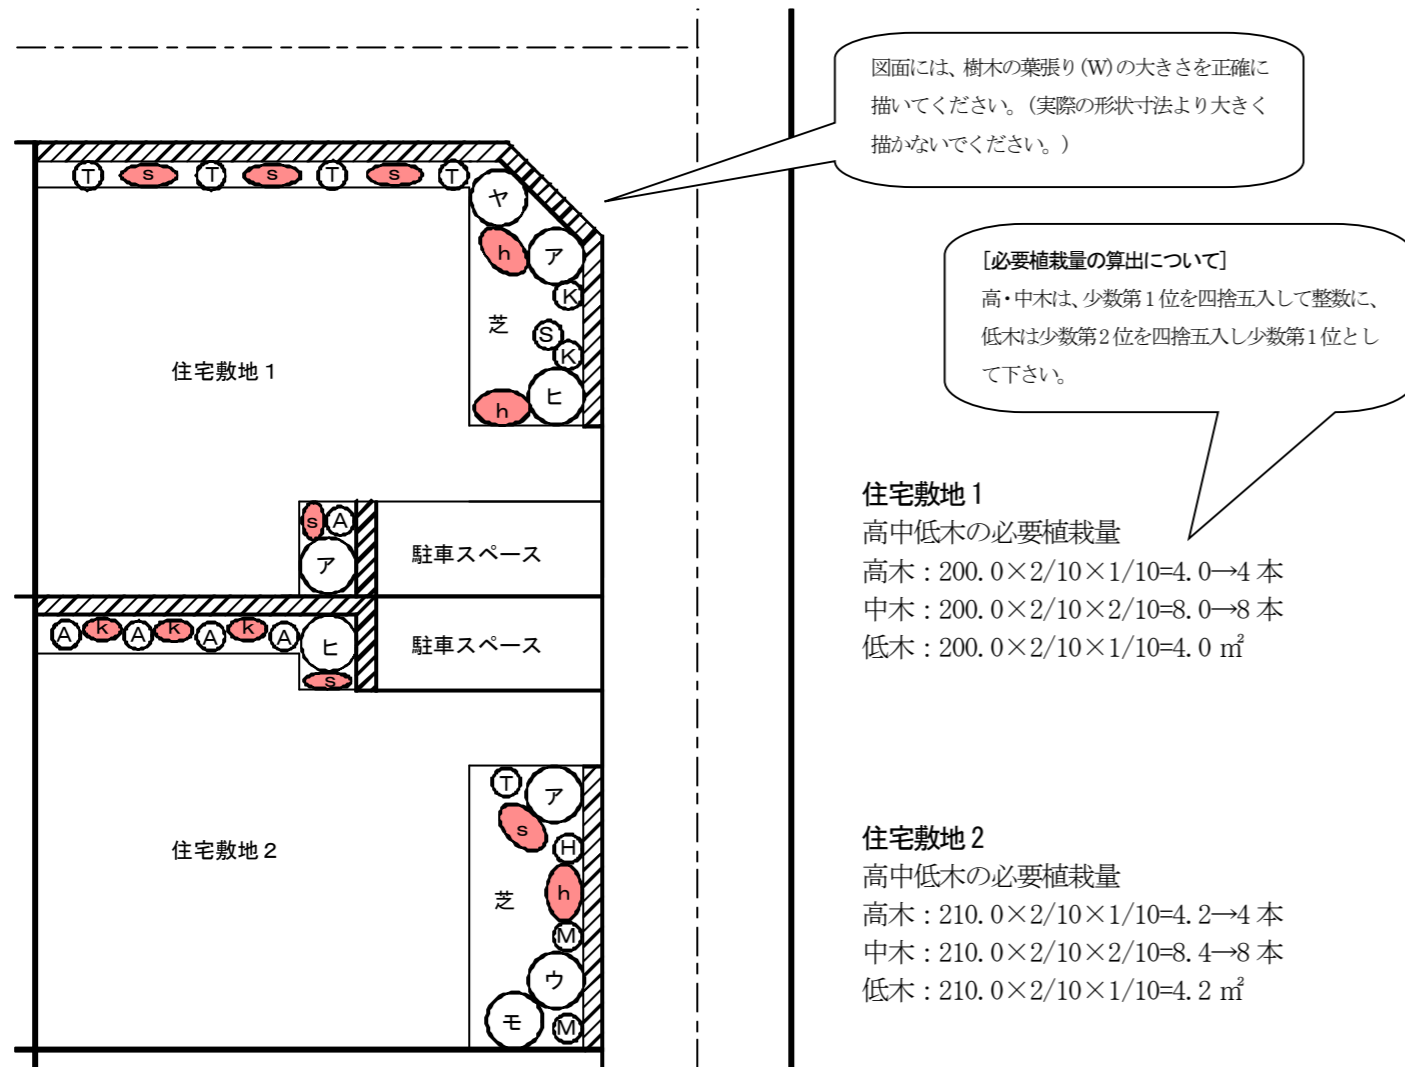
T s T s T s T
ヤ
h
ア
K
芝
S
K
住宅敷地１
h
ヒ
s A
ア
駐車スペース
A k A k A k A
ヒ
s
駐車スペース
T
ア
s
H
住宅敷地２
芝
h
M
ウ
モ
M

図面には、樹木の葉張り(W)の大きさを正確に描いてください。(実際の形状寸法より大きく描かないでください。)

[必要植栽量の算出について]
高・中木は、少数第１位を四捨五入して整数に、低木は少数第２位を四捨五入し少数第１位として下さい。

住宅敷地１
高中低木の必要植栽量
高木：200.0×2/10×1/10=4.0→4 本
中木：200.0×2/10×2/10=8.0→8 本
低木：200.0×2/10×1/10=4.0 ㎡

住宅敷地２
高中低木の必要植栽量
高木：210.0×2/10×1/10=4.2→4 本
中木：210.0×2/10×2/10=8.4→8 本
低木：210.0×2/10×1/10=4.2 ㎡